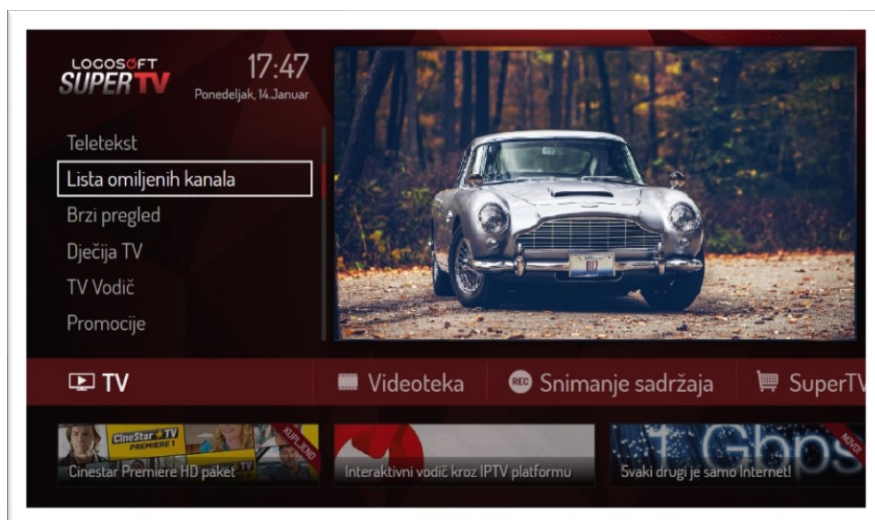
LOGOSOFT SUPER TV

17:47
Ponedeljak, 14.Januar

Teletekst
Lista omiljenih kanala
Brzi pregled
Dječija TV
TV Vodič
Promocije

TV
Videoteka
REC Snimanje sadržaja
SuperTV

CineStar TV PREMIERE 1
KUPLJENO
Cinestar Premiere HD paket

Interaktivni vodič kroz IPTV platformu

1 Gbps
NOVO
Svaki drugi je samo Internet!